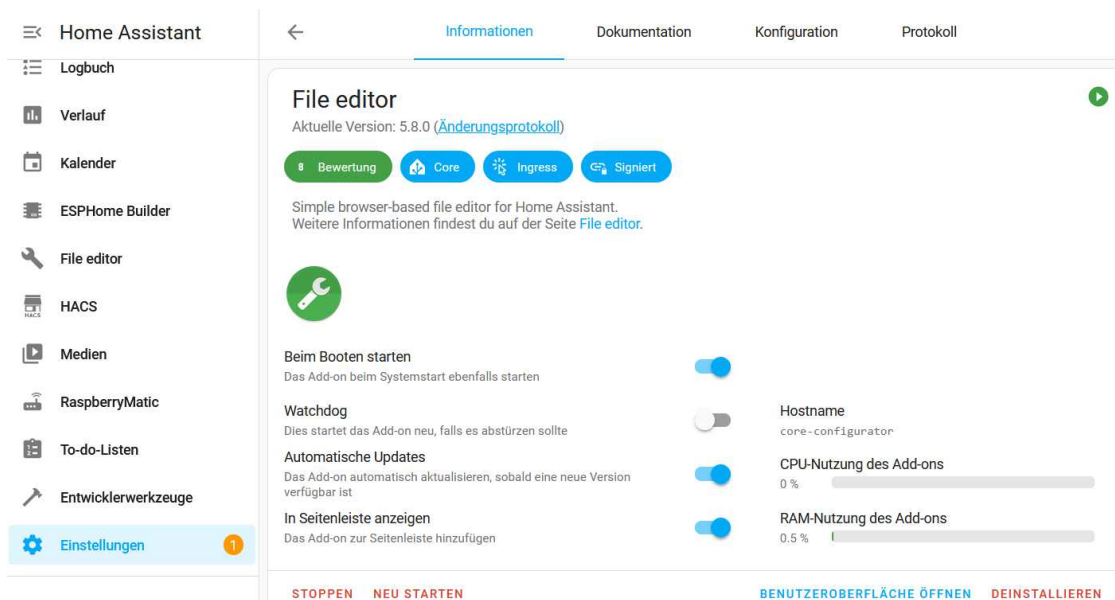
Home Assistant

Logbuch
Verlauf
Kalender
ESPHome Builder
File editor
HACS
Medien
RaspberryMatic
To-do-Listen
Entwicklerwerkzeuge
Einstellungen 1

Informationen Dokumentation Konfiguration Protokoll

File editor
Aktuelle Version: 5.8.0 (Änderungsprotokoll)

8 Bewertung Core Ingress Signiert

Simple browser-based file editor for Home Assistant.
Weitere Informationen findest du auf der Seite File editor.

Beim Booten starten
Das Add-on beim Systemstart ebenfalls starten

Watchdog
Dies startet das Add-on neu, falls es abstürzen sollte

Automatische Updates
Das Add-on automatisch aktualisieren, sobald eine neue Version verfügbar ist

In Seitenleiste anzeigen
Das Add-on zur Seitenleiste hinzufügen

Hostname
core-configurator

CPU-Nutzung des Add-ons
0 %

RAM-Nutzung des Add-ons
0.5 %

STOPPEN NEU STARTEN BENUTZEROBERFLÄCHE ÖFFNEN DEINSTALLIEREN